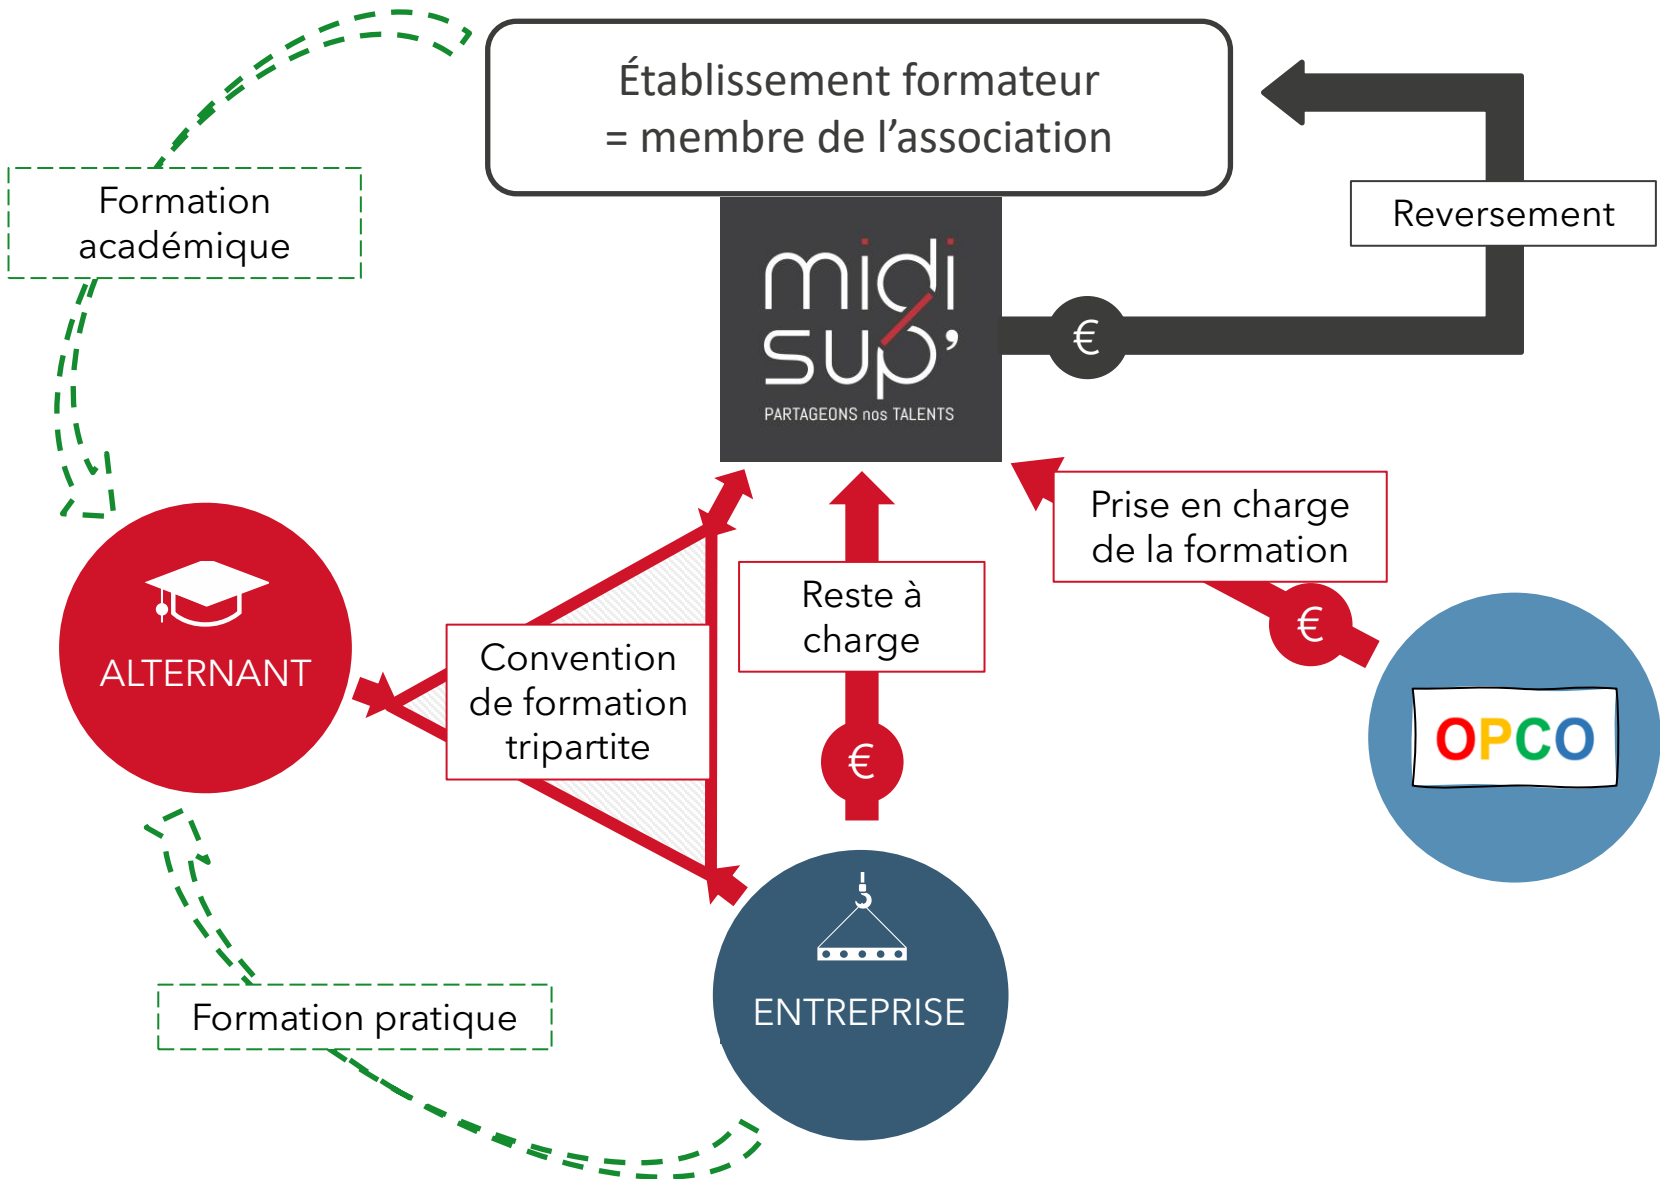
Établissement formateur
= membre de l’association

Reversement

Formation académique

midi sup’
PARTAGEONS nos TALENTS

€

Prise en charge de la formation

€

OPCO

Reste à charge

€

ALTERNANT

Convention de formation tripartite

ENTREPRISE

Formation pratique